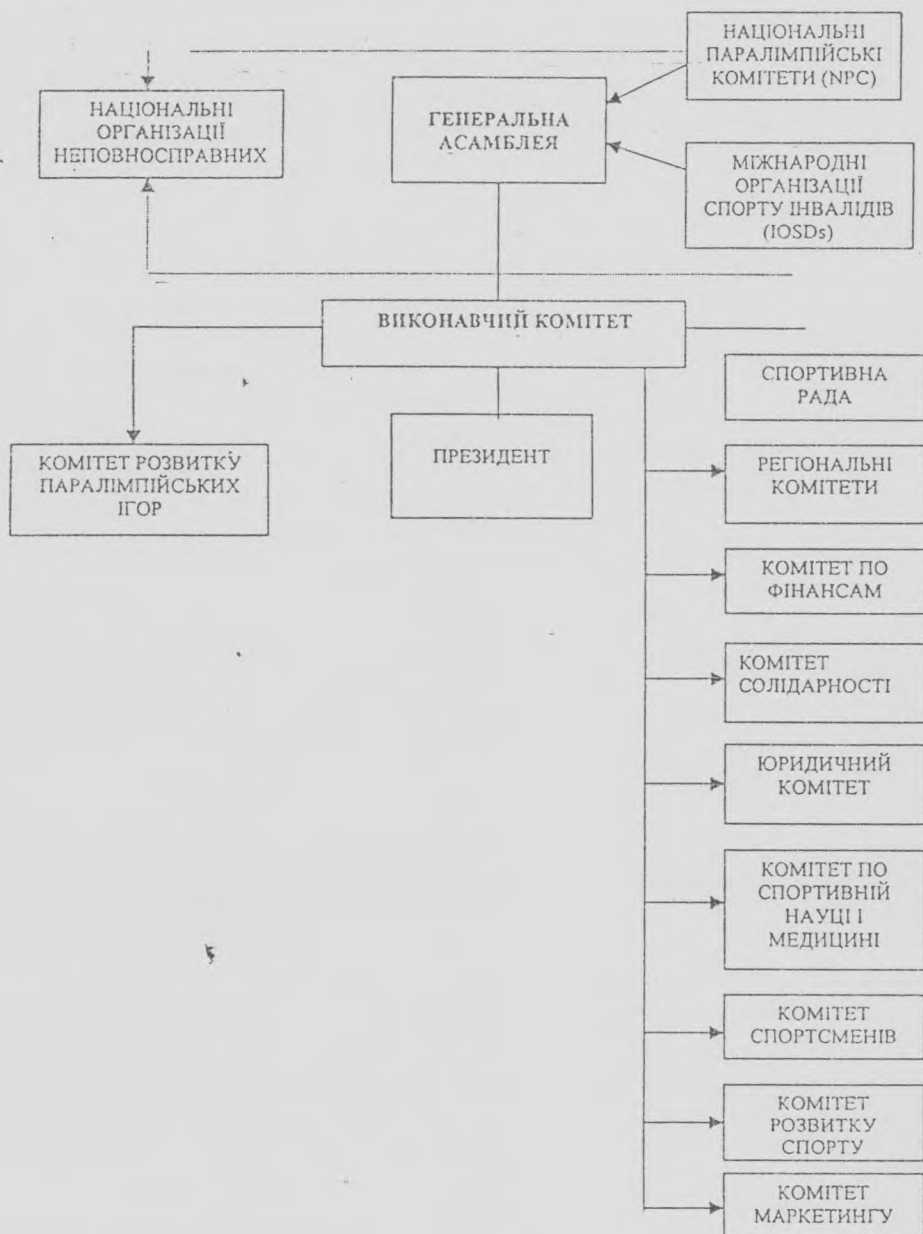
НАЦІОНАЛЬНІ ПАРАЛІМПІЙСЬКІ КОМІТЕТИ (NPC)

НАЦІОНАЛЬНІ ОРГАНІЗАЦІЇ НЕПОВНОСПРАВНИХ

ГЕНЕРАЛЬНА АСАМБЛЕЯ

МІЖНАРОДНІ ОРГАНІЗАЦІЇ СПОРТУ ІНВАЛІДІВ (IOSDs)

ВИКОНАВЧИЙ КОМІТЕТ

СПОРТИВНА РАДА

КОМІТЕТ РОЗВИТКУ ПАРАЛІМПІЙСЬКИХ ІГОР

ПРЕЗИДЕНТ

РЕГІОНАЛЬНІ КОМІТЕТИ

КОМІТЕТ ПО ФІНАНСАМ

КОМІТЕТ СОЛІДАРНОСТІ

ЮРИДИЧНИЙ КОМІТЕТ

КОМІТЕТ ПО СПОРТИВНІЙ НАУЦІ І МЕДИЦИНІ

КОМІТЕТ СПОРТСМЕНІВ

КОМІТЕТ РОЗВИТКУ СПОРТУ

КОМІТЕТ МАРКЕТИНГУ